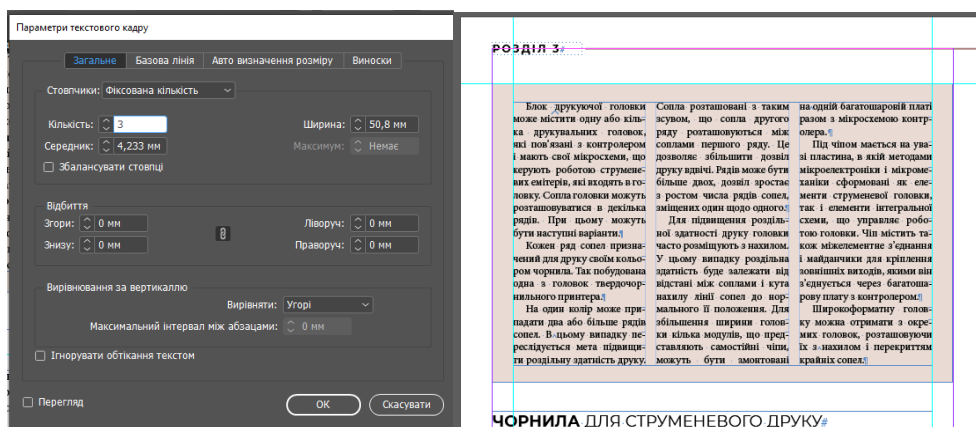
Параметри текстового кадру

Загальне | Базова лінія | Авто визначення розміру | Виноски

Стовпчики: Фіксована кількість

Кількість: 3
Ширина: 50,8 мм
Середник: 4,233 мм
Максимум: Немає
Збалансувати стовпці

Відбиття
Згори: 0 мм
Ліворуч: 0 мм
Знизу: 0 мм
Праворуч: 0 мм

Вирівнювання за вертикаллю
Вирівняти: Угорі
Максимальний інтервал між абзацами: 0 мм

Ігнорувати обтікання текстом

Перегляд
OK
Скасувати

РОЗДІЛ 3

Блок друкуючої головки може містити одну або кілька друкувальних головок, які пов'язані з контролером і мають свої мікросхеми, що керують роботою струменевих емітерів, які входять в головку. Сопла головки можуть розташовуватися в декілька рядів. При цьому можуть бути наступні варіанти.¶

Кожен ряд сопел призначений для друку своїм кольором чорнила. Так побудована одна з головок твердочорнильного принтера.¶

На один колір може припадати два або більше рядів сопел. В цьому випадку переслідується мета підвищити роздільну здатність друку. Сопла розташовані з таким зсувом, що сопла другого ряду розташовуються між соплами першого ряду. Це дозволяє збільшити дозвіл друку вдвічі. Рядів може бути більше двох, дозвіл зростає з ростом числа рядів сопел, зміщених один щодо одного.¶

Для підвищення роздільної здатності друку головки часто розміщують з нахилом. У цьому випадку роздільна здатність буде залежати від відстані між соплами і кута нахилу лінії сопел до нормального її положення. Для збільшення ширини головки кілька модулів, що представляють самостійні чіпи, можуть бути змонтовані на одній багатошаровій платі разом з мікросхемою контролера.¶

Під чіпом мається на увазі пластина, в якій методами мікроелектроніки і мікромеханіки сформовані як елементи струменевої головки, так і елементи інтегральної схеми, що управляє роботою головки. Чіп містить також міжелементне з'єднання і майданчики для кріплення зовнішніх виходів, якими він з'єднується через багатошарову плату з контролером.¶

Широкоформатну головку можна отримати з окремих головок, розташовуючи їх з нахилом і перекриттям крайніх сопел.¶

ЧОРНИЛА ДЛЯ СТРУМЕНЕВОГО ДРУКУ#